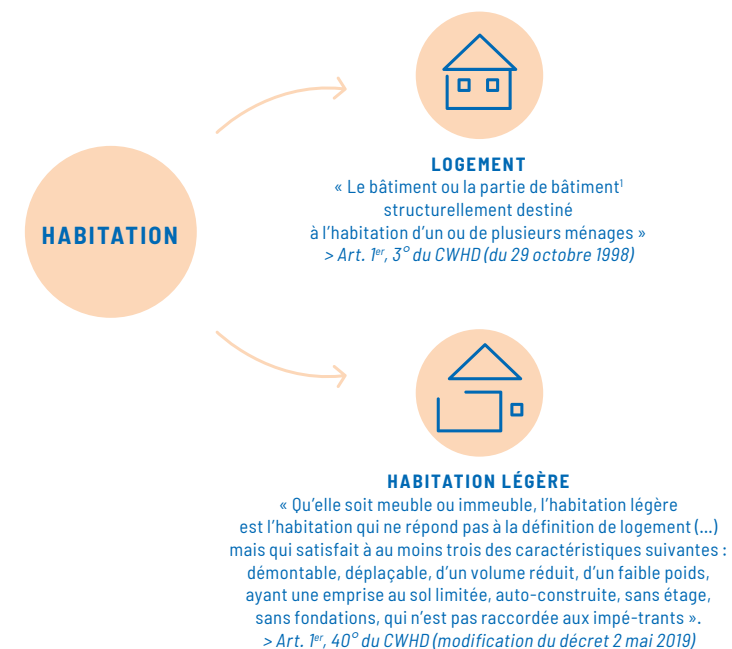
HABITATION

LOGEMENT
« Le bâtiment ou la partie de bâtiment$^1$ structurellement destiné à l'habitation d'un ou de plusieurs ménages »
> Art. 1$^{er}$, 3° du CWHD (du 29 octobre 1998)

HABITATION LÉGÈRE
« Qu'elle soit meuble ou immeuble, l'habitation légère est l'habitation qui ne répond pas à la définition de logement (...) mais qui satisfait à au moins trois des caractéristiques suivantes : démontable, déplaçable, d'un volume réduit, d'un faible poids, ayant une emprise au sol limitée, auto-construite, sans étage, sans fondations, qui n'est pas raccordée aux impé-trants ».
> Art. 1$^{er}$, 40° du CWHD (modification du décret 2 mai 2019)